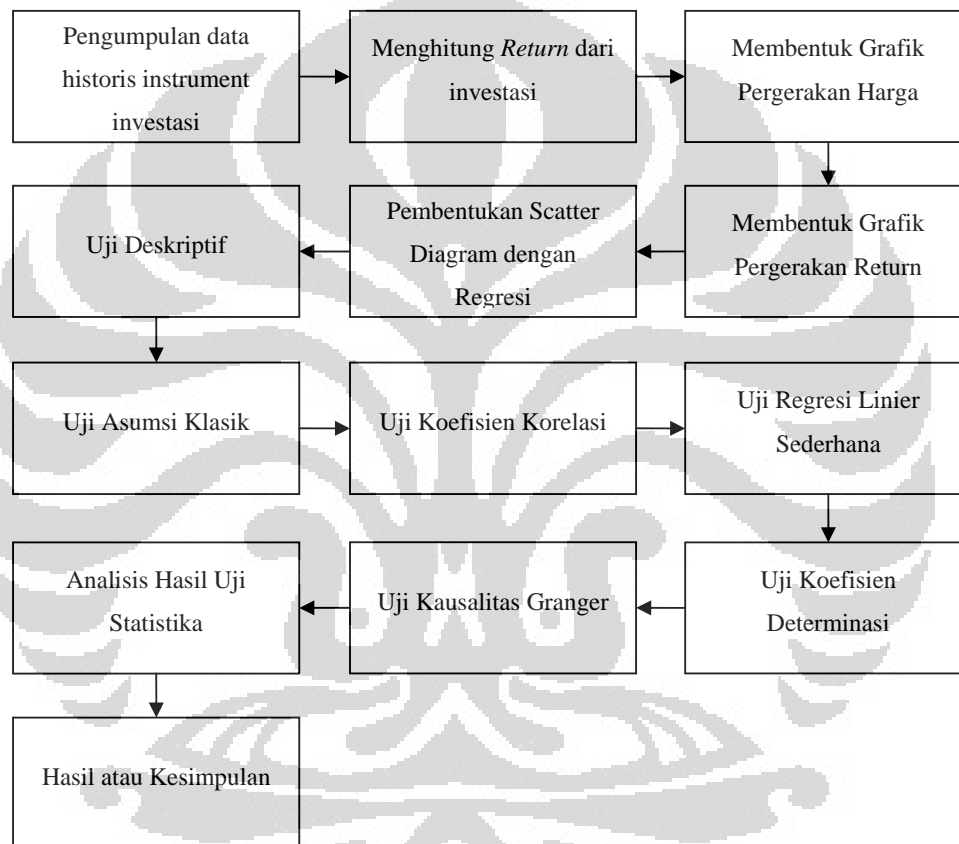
Pengumpulan data historis instrument investasi

Menghitung *Return* dari investasi

Membentuk Grafik Pergerakan Harga

Membentuk Grafik Pergerakan Return

Pembentukan Scatter Diagram dengan Regresi

Uji Deskriptif

Uji Asumsi Klasik

Uji Koefisien Korelasi

Uji Regresi Linier Sederhana

Uji Koefisien Determinasi

Uji Kausalitas Granger

Analisis Hasil Uji Statistika

Hasil atau Kesimpulan